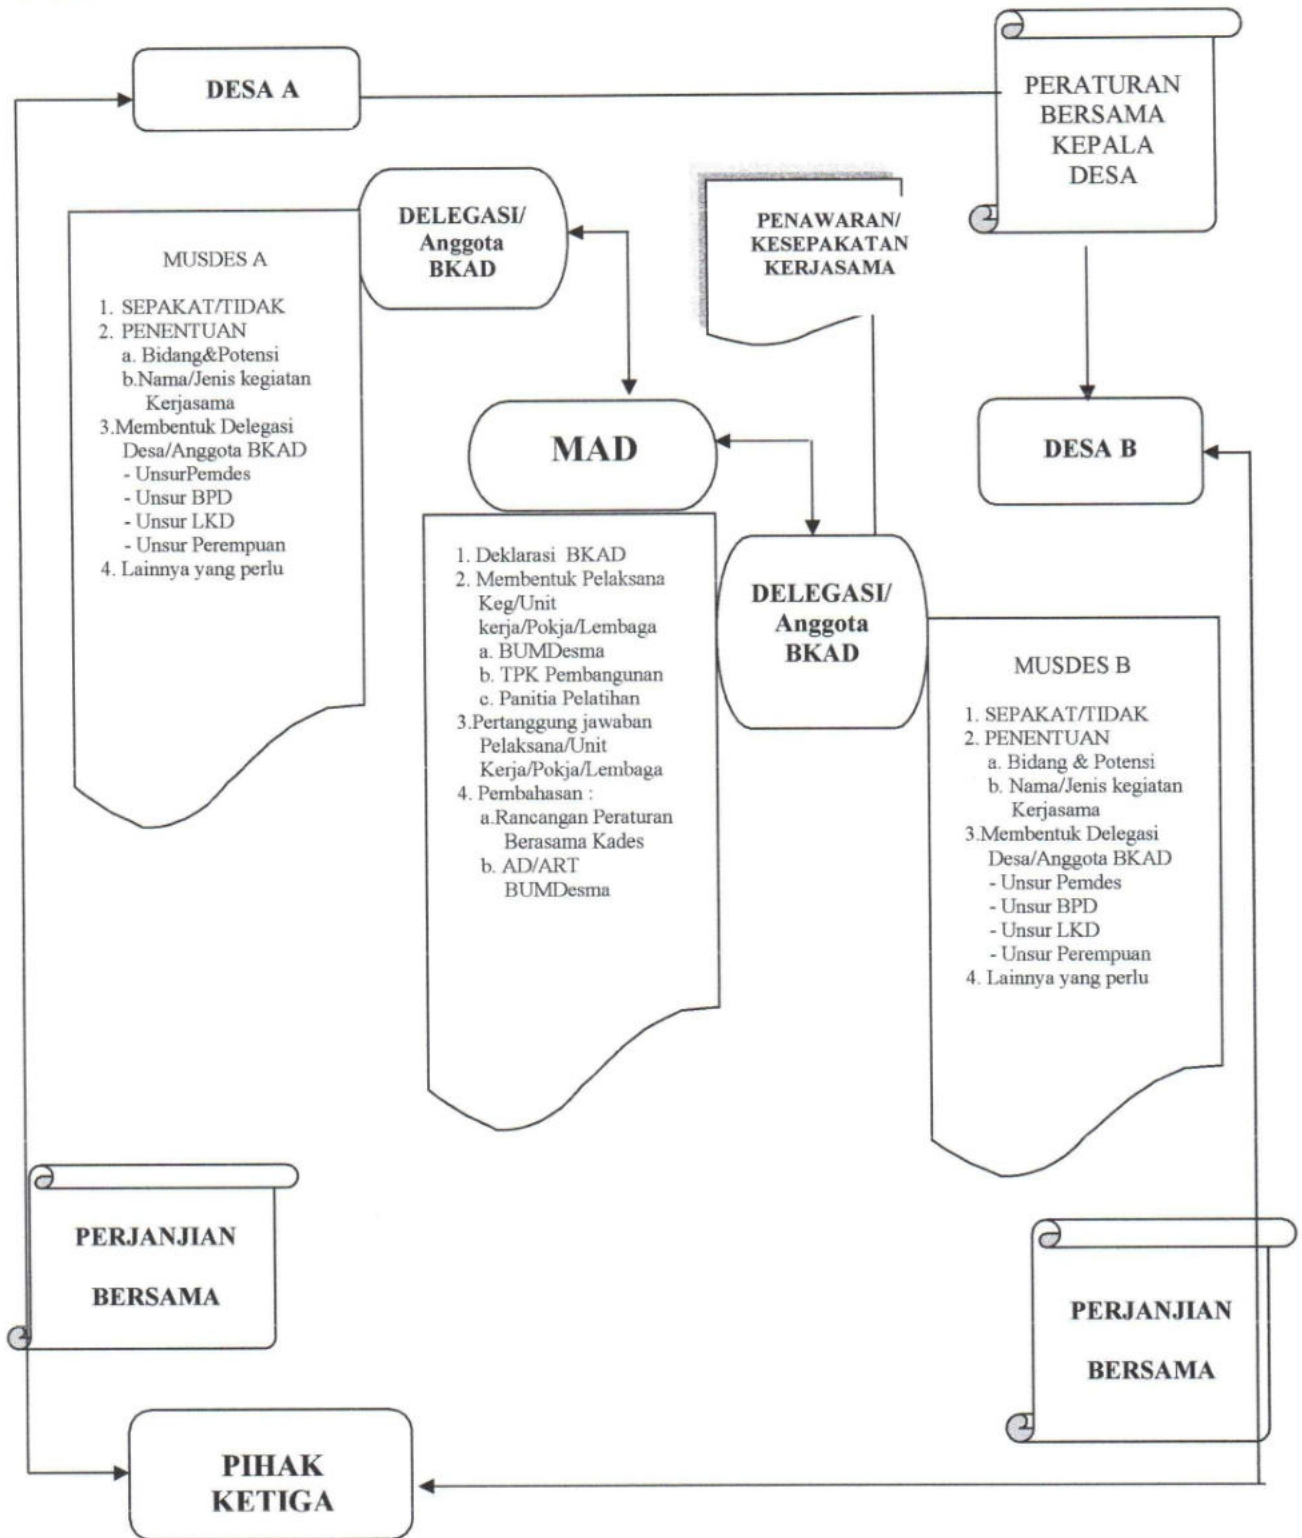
DESA A

PERATURAN BERSAMA KEPALA DESA

DELEGASI/ Anggota BKAD

PENAWARAN/ KESEPAKATAN KERJASAMA

MUSDES A

1. SEPAKAT/TIDAK
2. PENENTUAN
a. Bidang&Potensi
b.Nama/Jenis kegiatan Kerjasama
3.Membentuk Delegasi Desa/Anggota BKAD
- UnsurPemdes
- Unsur BPD
- Unsur LKD
- Unsur Perempuan
4. Lainnya yang perlu

MAD

DESA B

1. Deklarasi BKAD
2. Membentuk Pelaksana Keg/Unit kerja/Pokja/Lembaga
a. BUMDesma
b. TPK Pembangunan
c. Panitia Pelatihan
3.Pertanggung jawaban Pelaksana/Unit Kerja/Pokja/Lembaga
4. Pembahasan :
a.Rancangan Peraturan Berasama Kades
b. AD/ART BUMDesma

DELEGASI/ Anggota BKAD

MUSDES B

1. SEPAKAT/TIDAK
2. PENENTUAN
a. Bidang & Potensi
b. Nama/Jenis kegiatan Kerjasama
3.Membentuk Delegasi Desa/Anggota BKAD
- Unsur Pemdes
- Unsur BPD
- Unsur LKD
- Unsur Perempuan
4. Lainnya yang perlu

PERJANJIAN BERSAMA

PERJANJIAN BERSAMA

PIHAK KETIGA